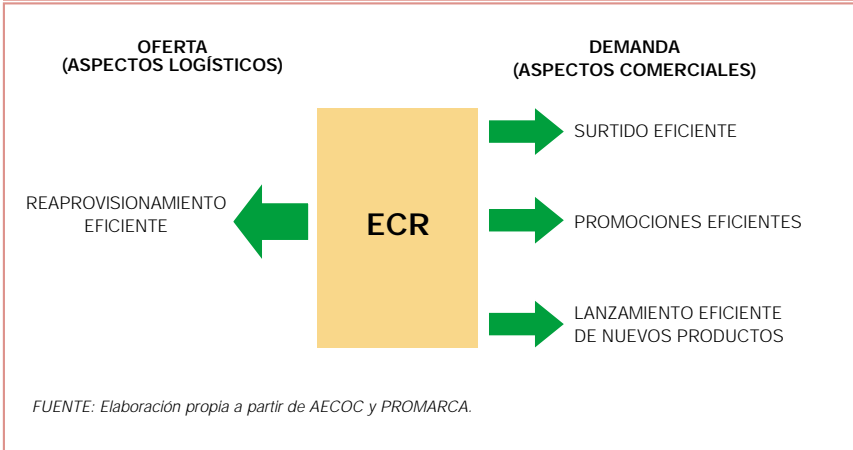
OFERTA
(ASPECTOS LOGÍSTICOS)

DEMANDA
(ASPECTOS COMERCIALES)

REAPROVISIONAMIENTO EFICIENTE

ECR

SURTIDO EFICIENTE

PROMOCIONES EFICIENTES

LANZAMIENTO EFICIENTE DE NUEVOS PRODUCTOS

FUENTE: Elaboración propia a partir de AECOC y PROMARCA.